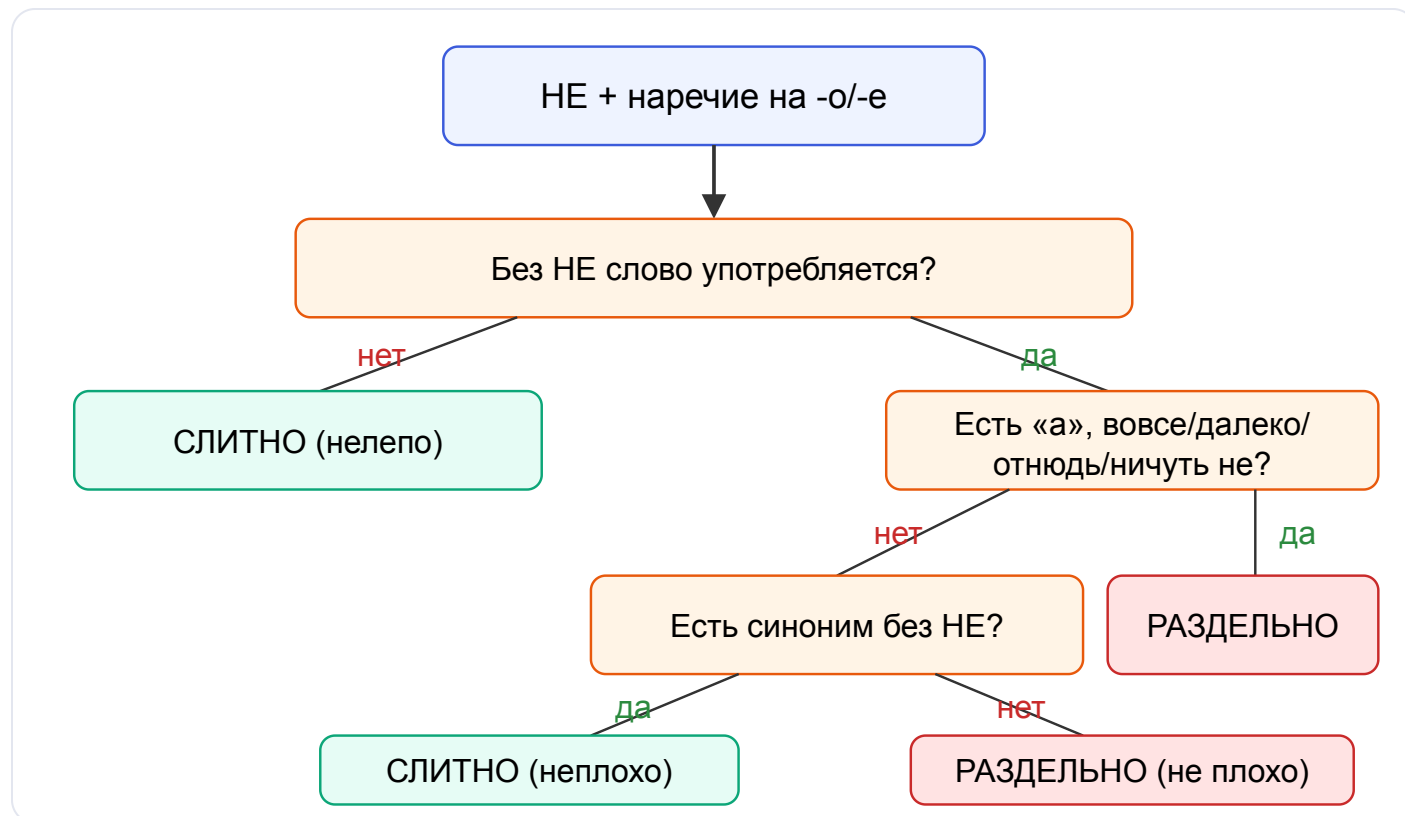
НЕ + наречие на -о/-е

Без НЕ слово употребляется?

нет

СЛИТНО (нелепо)

да

Есть «а», вовсе/далеко/отнюдь/ничуть не?

нет

Есть синоним без НЕ?

да

РАЗДЕЛЬНО

да

СЛИТНО (неплохо)

нет

РАЗДЕЛЬНО (не плохо)